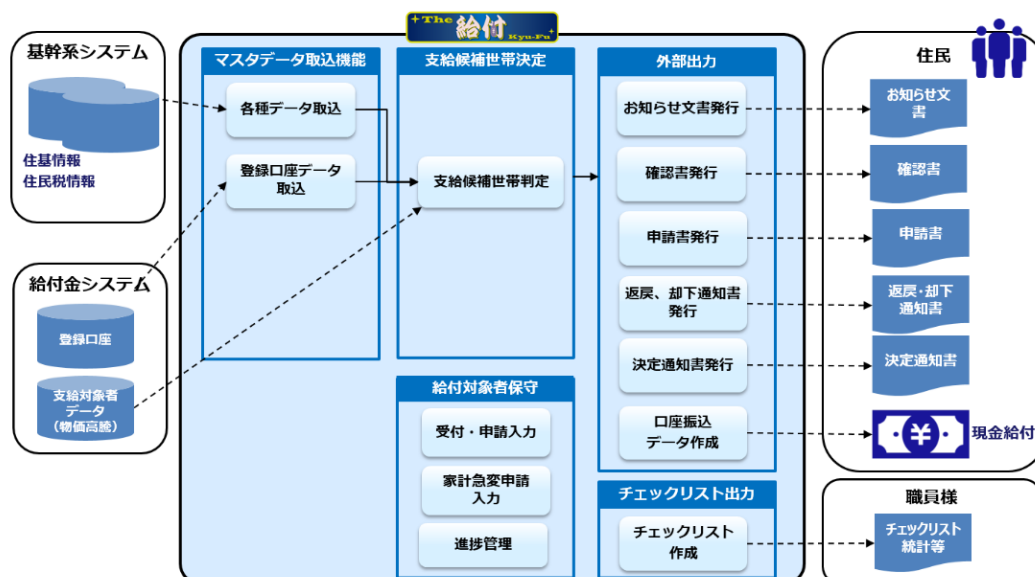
+The 給付 Kyu-Fu +

基幹系システム

住基情報
住民税情報

給付金システム

登録口座

支給対象者データ（物価高騰）

マスタデータ取込機能

各種データ取込

登録口座データ取込

支給候補世帯決定

支給候補世帯判定

外部出力

お知らせ文書発行

確認書発行

申請書発行

返戻、却下通知書発行

決定通知書発行

口座振込データ作成

給付対象者保守

受付・申請入力

家計急変申請入力

進捗管理

チェックリスト出力

チェックリスト作成

住民

お知らせ文書

確認書

申請書

返戻・却下通知書

決定通知書

¥

現金給付

職員様

チェックリスト統計等